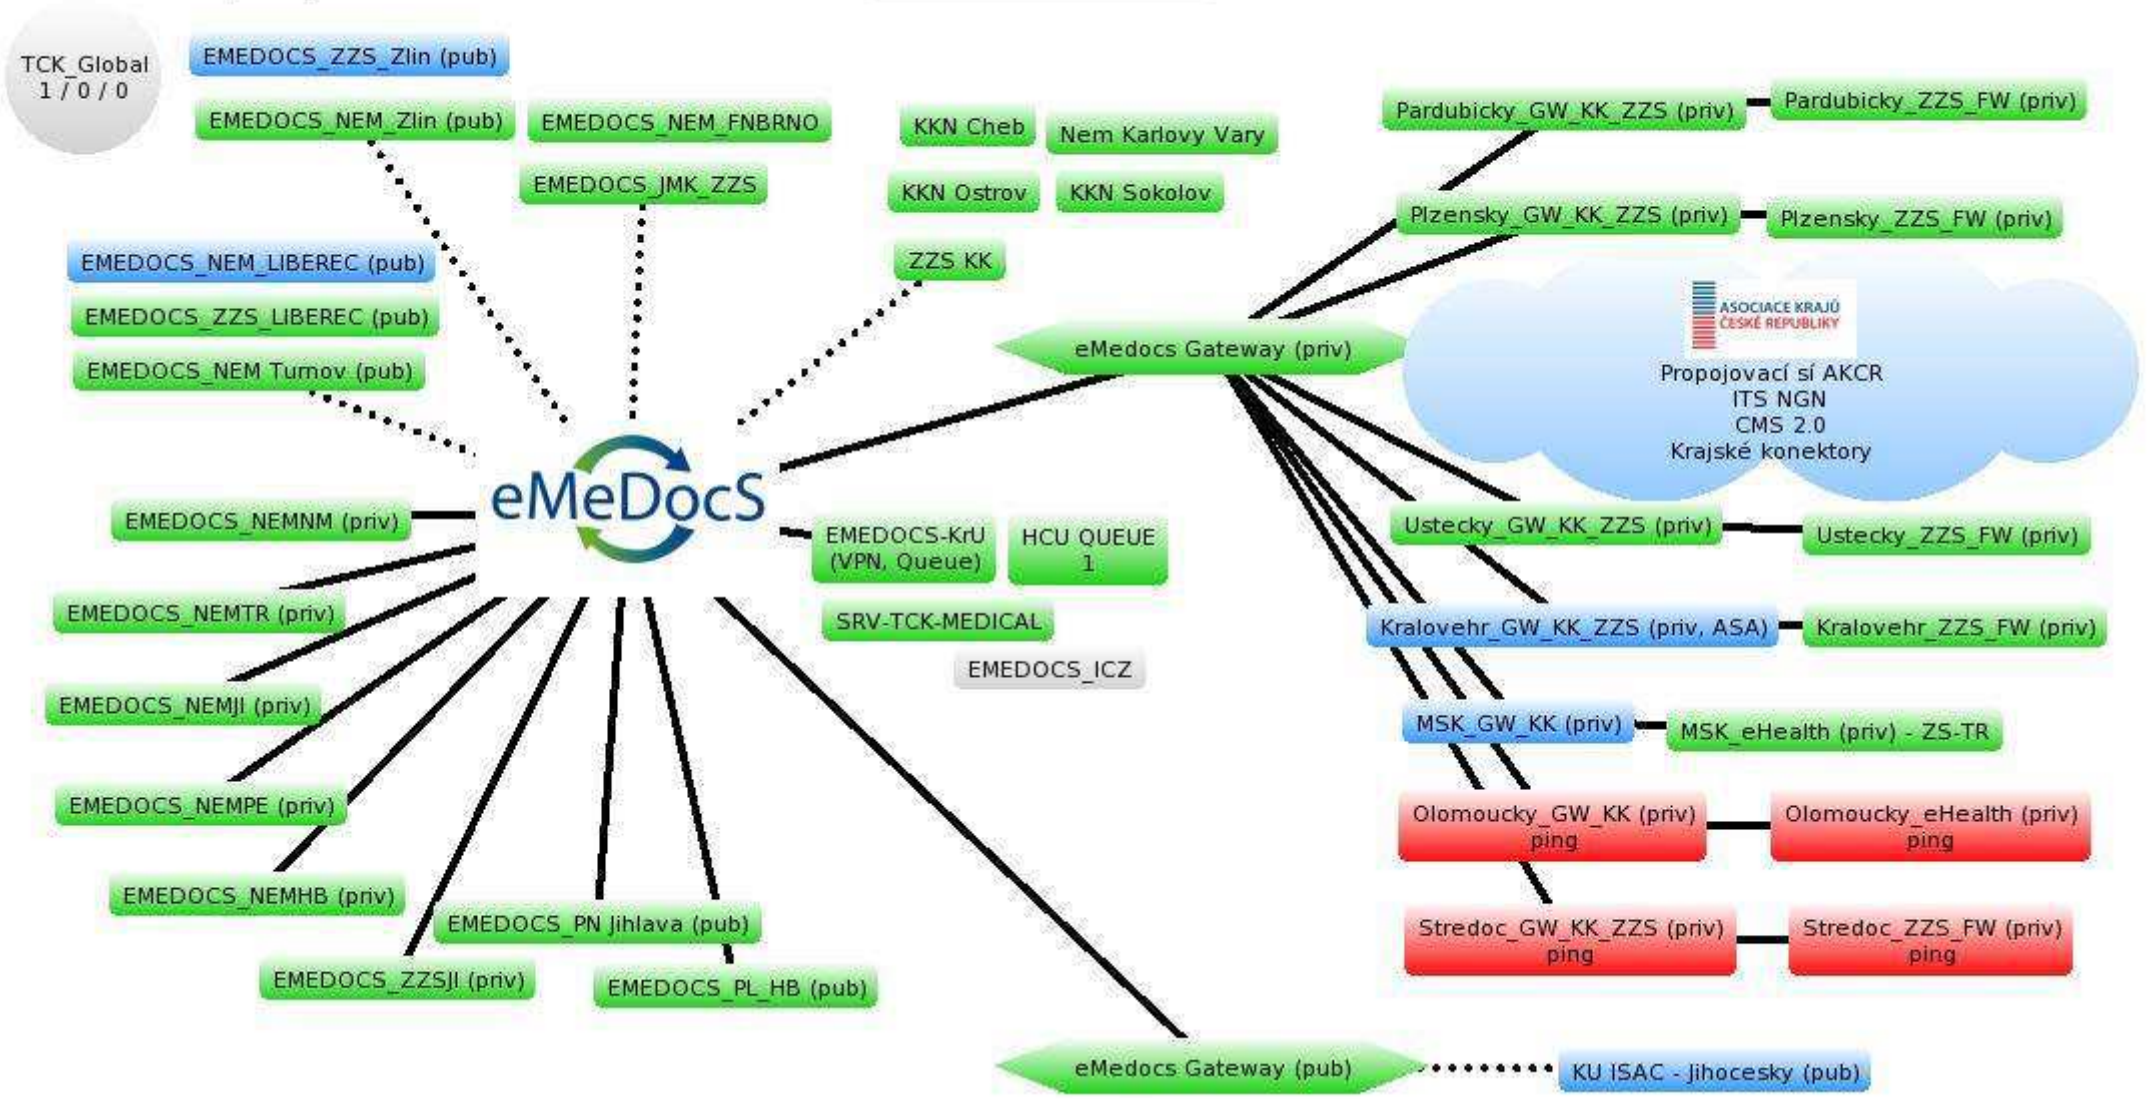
TCK_Global
1 / 0 / 0

EMEDOCS_ZZS_Zlin (pub)

EMEDOCS_NEM_Zlin (pub)

EMEDOCS_NEM_FNBRNO

EMEDOCS_JMK_ZZS

KKN Cheb

Nem Karlovy Vary

KKN Ostrov

KKN Sokolov

ZZS KK

EMEDOCS_NEM_LIBEREC (pub)

EMEDOCS_ZZS_LIBEREC (pub)

EMEDOCS_NEM Turnov (pub)

Pardubicky_GW_KK_ZZS (priv)

Pardubicky_ZZS_FW (priv)

Plzensky_GW_KK_ZZS (priv)

Plzensky_ZZS_FW (priv)

eMedocs Gateway (priv)

ASOCIACE KRAJŮ ČESKÉ REPUBLIKY

Propojovací sí AKCR
ITS NGN
CMS 2.0
Krajské konektory

eMeDocS

EMEDOCS_NEMNM (priv)

EMEDOCS-KrU (VPN, Queue)

HCU QUEUE 1

Ustecky_GW_KK_ZZS (priv)

Ustecky_ZZS_FW (priv)

EMEDOCS_NEMTR (priv)

SRV-TCK-MEDICAL

Kralovehr_GW_KK_ZZS (priv, ASA)

Kralovehr_ZZS_FW (priv)

EMEDOCS_ICZ

EMEDOCS_NEMJI (priv)

MSK_GW_KK (priv)

MSK_eHealth (priv) - ZS-TR

EMEDOCS_NEMPE (priv)

Olomoucky_GW_KK (priv)
ping

Olomoucky_eHealth (priv)
ping

EMEDOCS_NEMHB (priv)

EMEDOCS_PN Jihlava (pub)

Stredoc_GW_KK_ZZS (priv)
ping

Stredoc_ZZS_FW (priv)
ping

EMEDOCS_ZZSJI (priv)

EMEDOCS_PL_HB (pub)

eMedocs Gateway (pub)

KU ISAC - Jihocesky (pub)